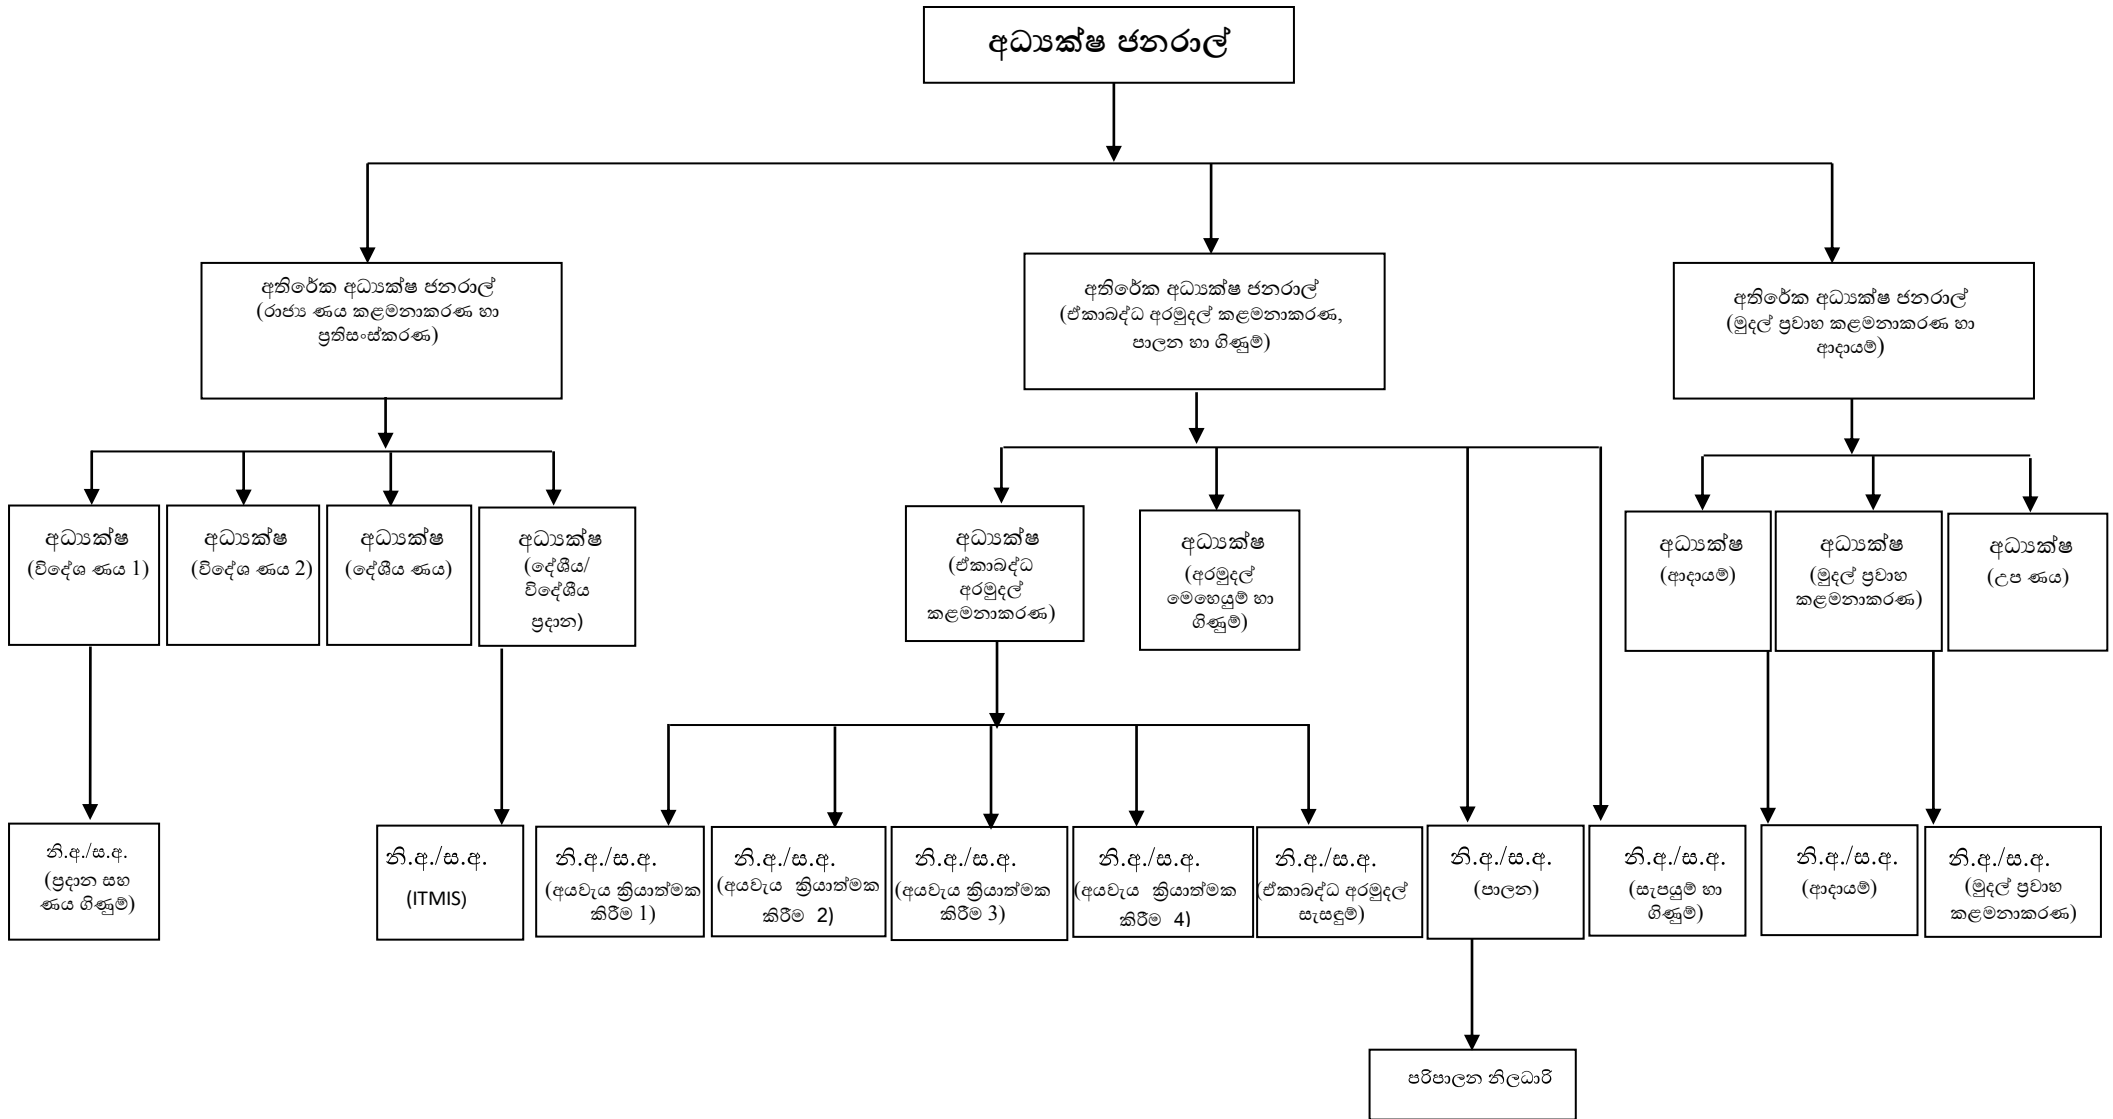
අධ්‍යක්ෂ ජනරාල්

අතිරේක අධ්‍යක්ෂ ජනරාල් (රාජ්‍ය ණය කළමනාකරණ හා ප්‍රතිසංස්කරණ)

අතිරේක අධ්‍යක්ෂ ජනරාල් (ඒකාබද්ධ අරමුදල් කළමනාකරණ, පාලන හා ගිණුම්)

අතිරේක අධ්‍යක්ෂ ජනරාල් (මුදල් ප්‍රවාහ කළමනාකරණ හා ආදායම්)

අධ්‍යක්ෂ (විදේශ ණය 1)

අධ්‍යක්ෂ (විදේශ ණය 2)

අධ්‍යක්ෂ (දේශීය ණය)

අධ්‍යක්ෂ (දේශීය/ විදේශීය ප්‍රදාන)

අධ්‍යක්ෂ (ඒකාබද්ධ අරමුදල් කළමනාකරණ)

අධ්‍යක්ෂ (අරමුදල් මෙහෙයුම් හා ගිණුම්)

අධ්‍යක්ෂ (ආදායම්)

අධ්‍යක්ෂ (මුදල් ප්‍රවාහ කළමනාකරණ)

අධ්‍යක්ෂ (උප ණය)

නි.අ./ස.අ. (ප්‍රදාන සහ ණය ගිණුම්)

නි.අ./ස.අ. (ITMIS)

නි.අ./ස.අ. (අයවැය ක්‍රියාත්මක කිරීම 1)

නි.අ./ස.අ. (අයවැය ක්‍රියාත්මක කිරීම 2)

නි.අ./ස.අ. (අයවැය ක්‍රියාත්මක කිරීම 3)

නි.අ./ස.අ. (අයවැය ක්‍රියාත්මක කිරීම 4)

නි.අ./ස.අ. (ඒකාබද්ධ අරමුදල් සැසඳුම්)

නි.අ./ස.අ. (පාලන)

නි.අ./ස.අ. (සැපයුම් හා ගිණුම්)

නි.අ./ස.අ. (ආදායම්)

නි.අ./ස.අ. (මුදල් ප්‍රවාහ කළමනාකරණ)

පරිපාලන නිලධාරි